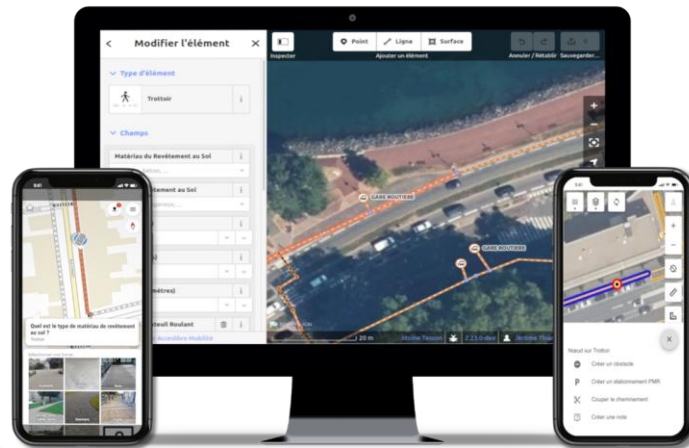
Modifier l'élément

Type d'élément

Trottoir

Champs

Matériau du Revêtement au Sol

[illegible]tement au Sol

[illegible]mètres)

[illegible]teuil Roulant

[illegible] Accessibilité Mobilité

Inspecter

Point

Ligne

Surface

Ajouter un élément

Annuler / Rétablir

Sauvegarder

GARE ROUTIERE

GARE ROUTIERE

20 m

Quel est le type de matériau de revêtement au sol ?

Trottoir

Noeud sur Trottoir

Créer un obstacle

Créer un stationnement PMR

Couper le cheminement

Créer une note